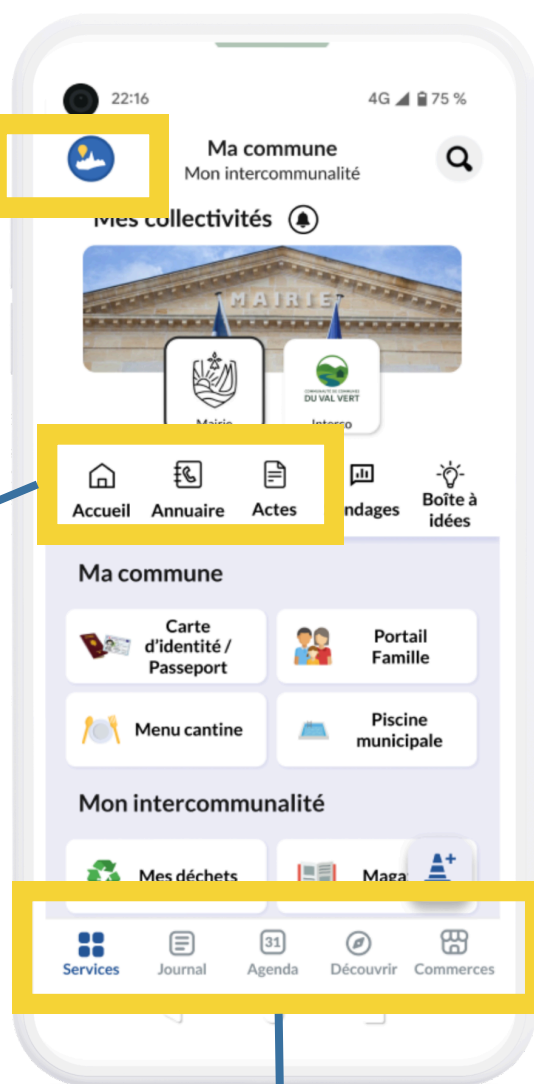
22:16

4G 75 %

Ma commune
Mon intercommunalité

Mes collectivités

MAIRIE

COMMUNAUTÉ DE COMMUNES DU VAL VERT

Mairie

Interco

Accueil

Annuaire

Actes

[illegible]ndages

Boîte à idées

Ma commune

Carte d'identité / Passeport

Portail Famille

Menu cantine

Piscine municipale

Mon intercommunalité

Mes déchets

Maga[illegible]

Services

Journal

31
Agenda

Découvrir

Commerces